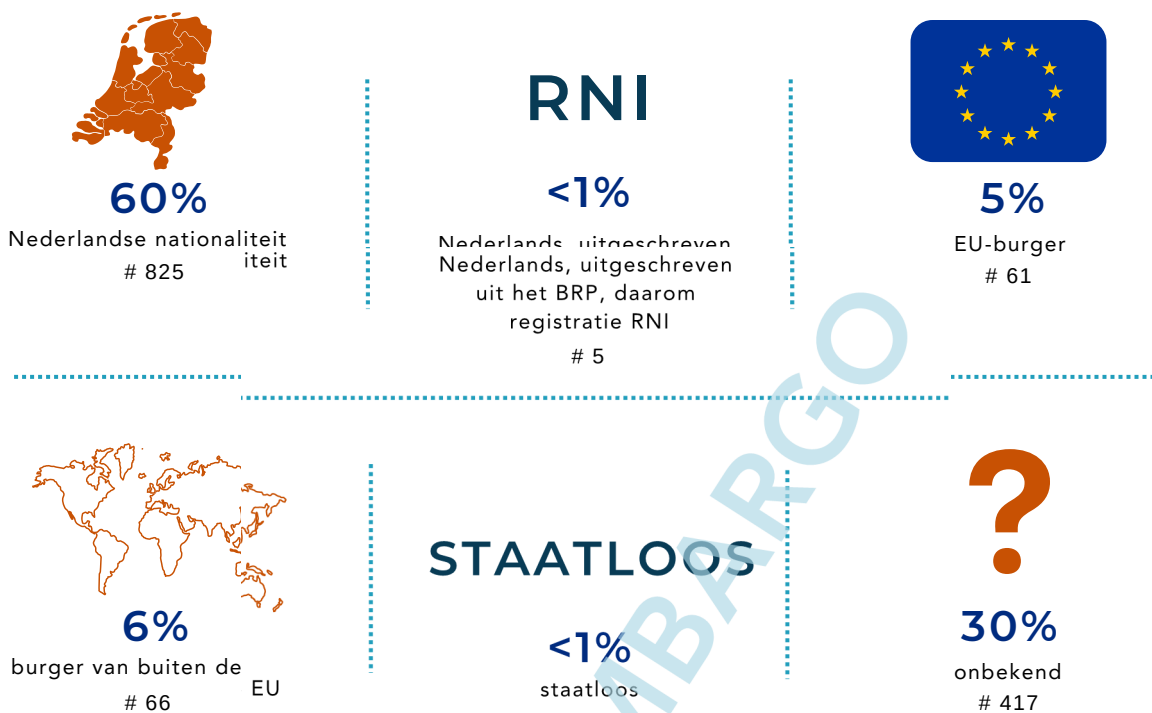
60%
Nederlandse nationaliteit
iteit
# 825

RNI

<1%
Nederlands, uitgeschreven
Nederlands, uitgeschreven uit het BRP, daarom registratie RNI
# 5

5%
EU-burger
# 61

EMBARGO

6%
burger van buiten de
EU
# 66

STAATLOOS

<1%
staatloos

?

30%
onbekend
# 417